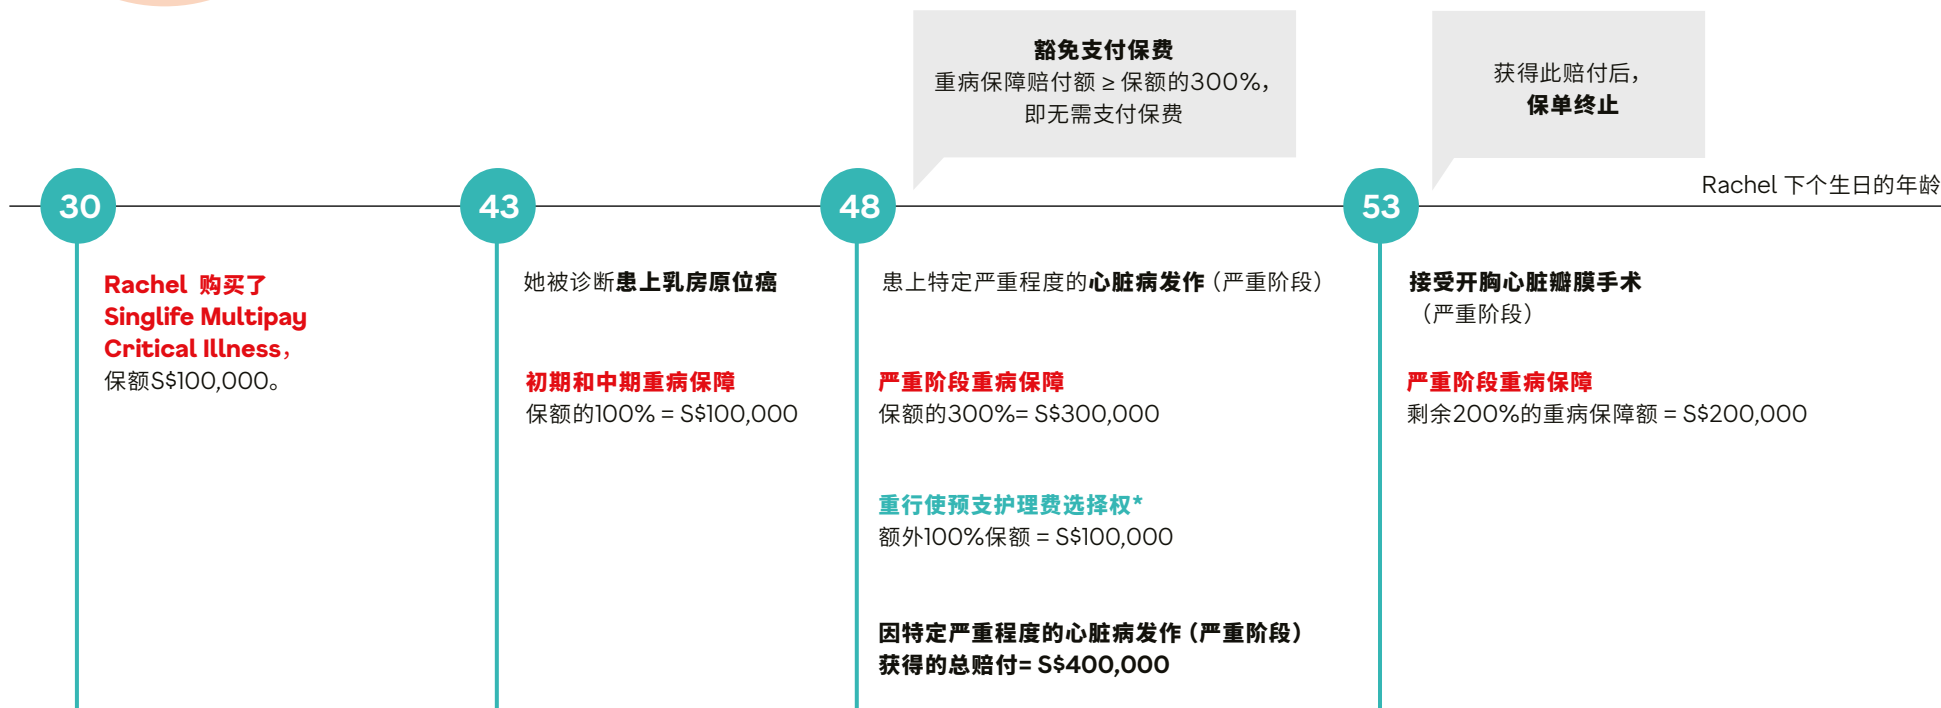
豁免支付保费
重病保障赔付额 ≥ 保额的300%，即无需支付保费

获得此赔付后，
保单终止

Rachel 下个生日的年龄

30

Rachel 购买了 Singlife Multipay Critical Illness，保额S$100,000。

43

她被诊断患上乳房原位癌

初期和中期重病保障
保额的100% = S$100,000

48

患上特定严重程度的心脏病发作（严重阶段）

严重阶段重病保障
保额的300%= S$300,000

重行使预支护理费选择权*
额外100%保额 = S$100,000

因特定严重程度的心脏病发作（严重阶段）获得的总赔付= S$400,000

53

接受开胸心脏瓣膜手术（严重阶段）

严重阶段重病保障
剩余200%的重病保障额 = S$200,000